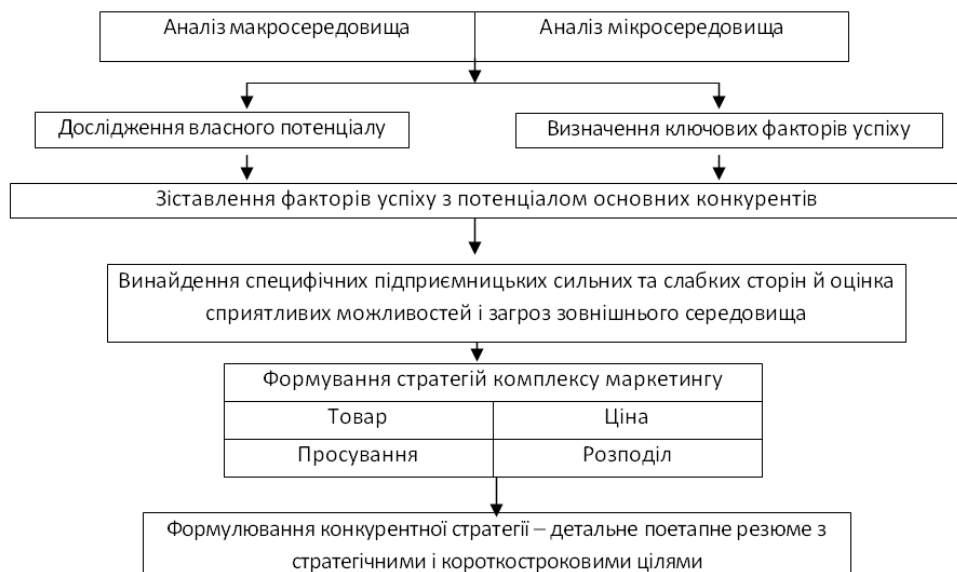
Аналіз макросередовища

Аналіз мікросередовища

Дослідження власного потенціалу

Визначення ключових факторів успіху

Зіставлення факторів успіху з потенціалом основних конкурентів

Винайдення специфічних підприємницьких сильних та слабких сторін й оцінка сприятливих можливостей і загроз зовнішнього середовища

Формування стратегій комплексу маркетингу

| Товар | Ціна |
|---|---|
| Просування | Розподіл |

Формулювання конкурентної стратегії – детальне поетапне резюме з стратегічними і короткостроковими цілями